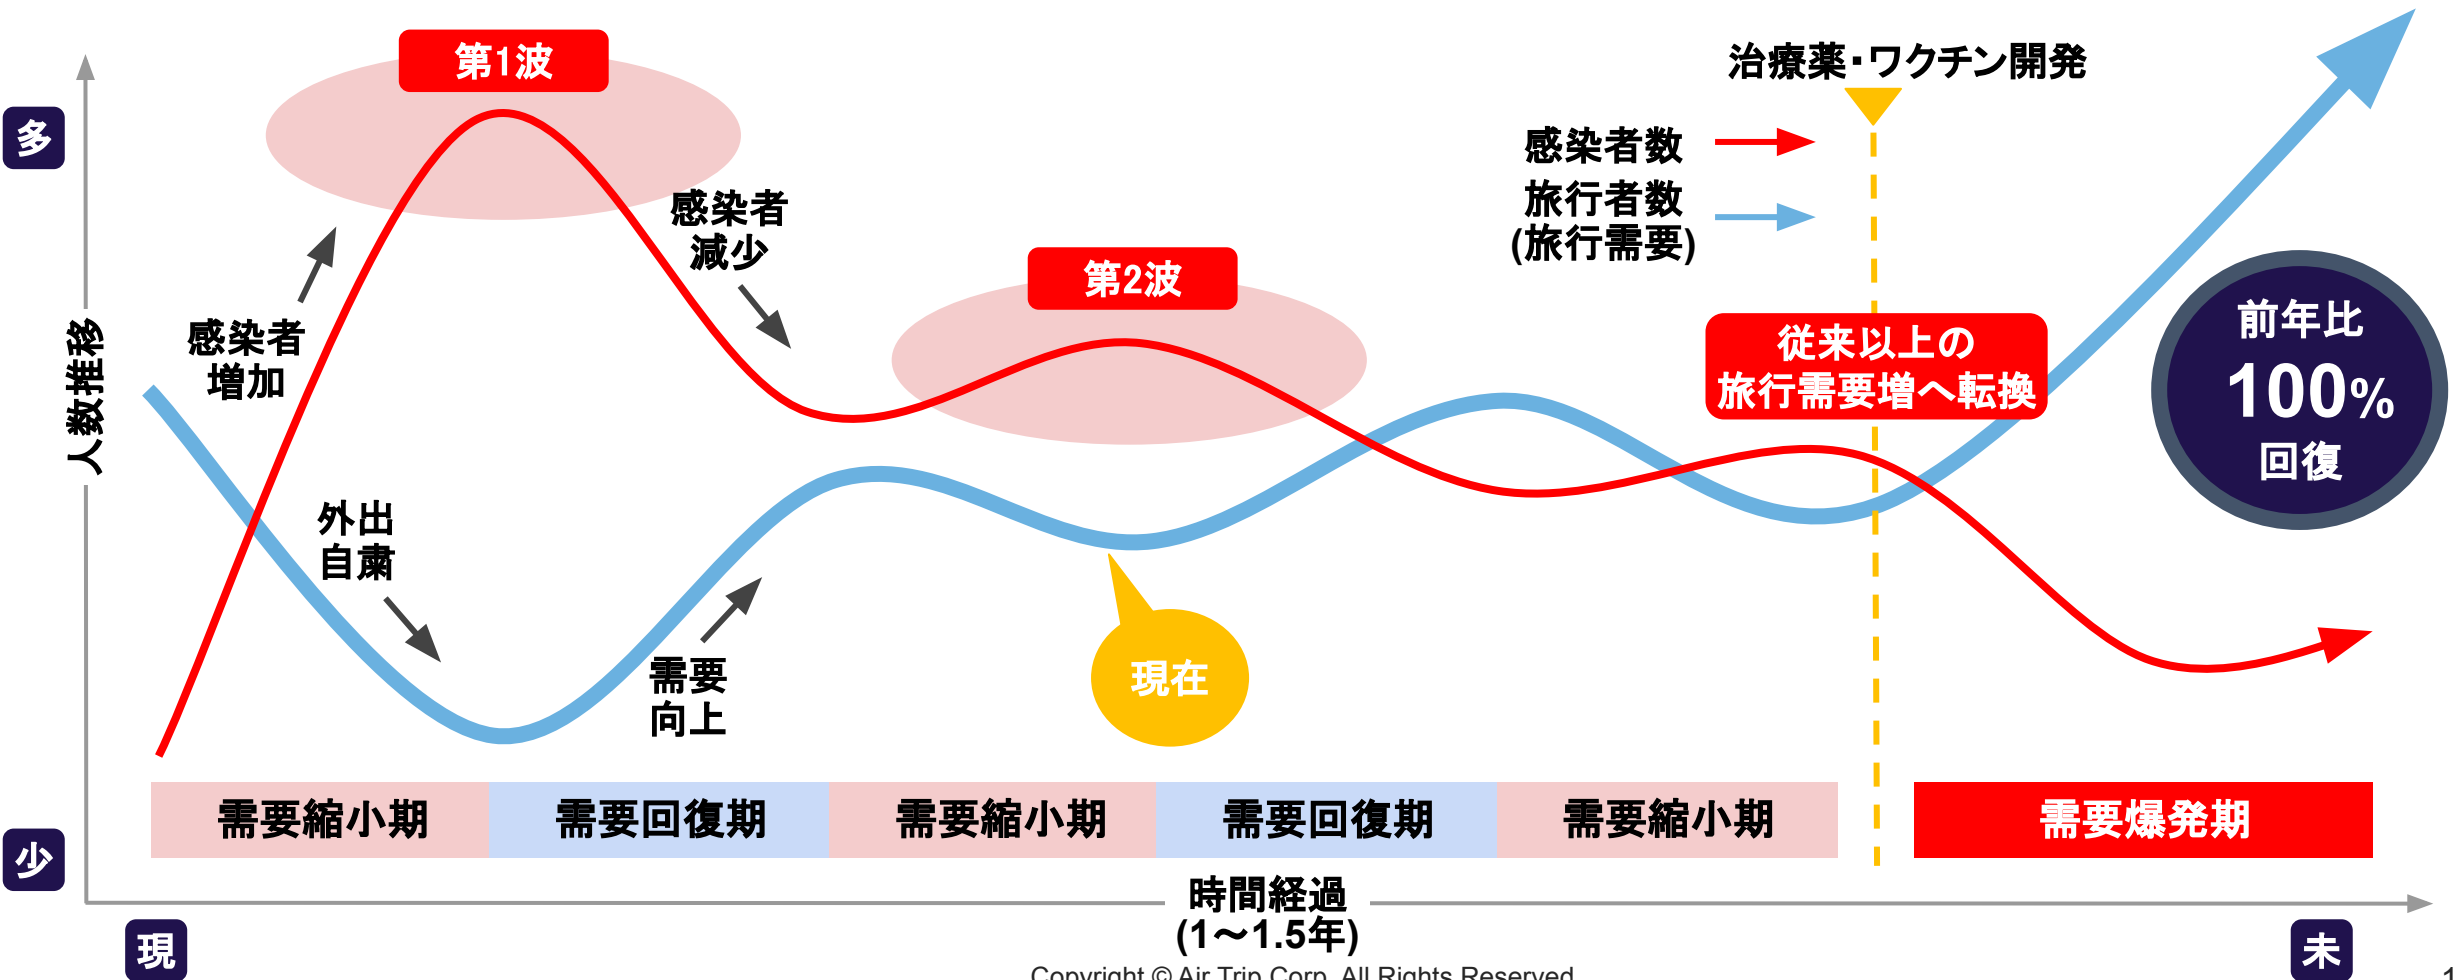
第1波

治療薬・ワクチン開発

多

感染者数

旅行者数
(旅行需要)

感染者
減少

第2波

人数推移

感染者
増加

従来以上の
旅行需要増へ転換

前年比
100%
回復

外出
自粛

需要
向上

現在

需要縮小期 需要回復期 需要縮小期 需要回復期 需要縮小期 需要爆発期

少

時間経過
(1〜1.5年)

現

未

Copyright © Air Trip Corp. All Rights Reserved.